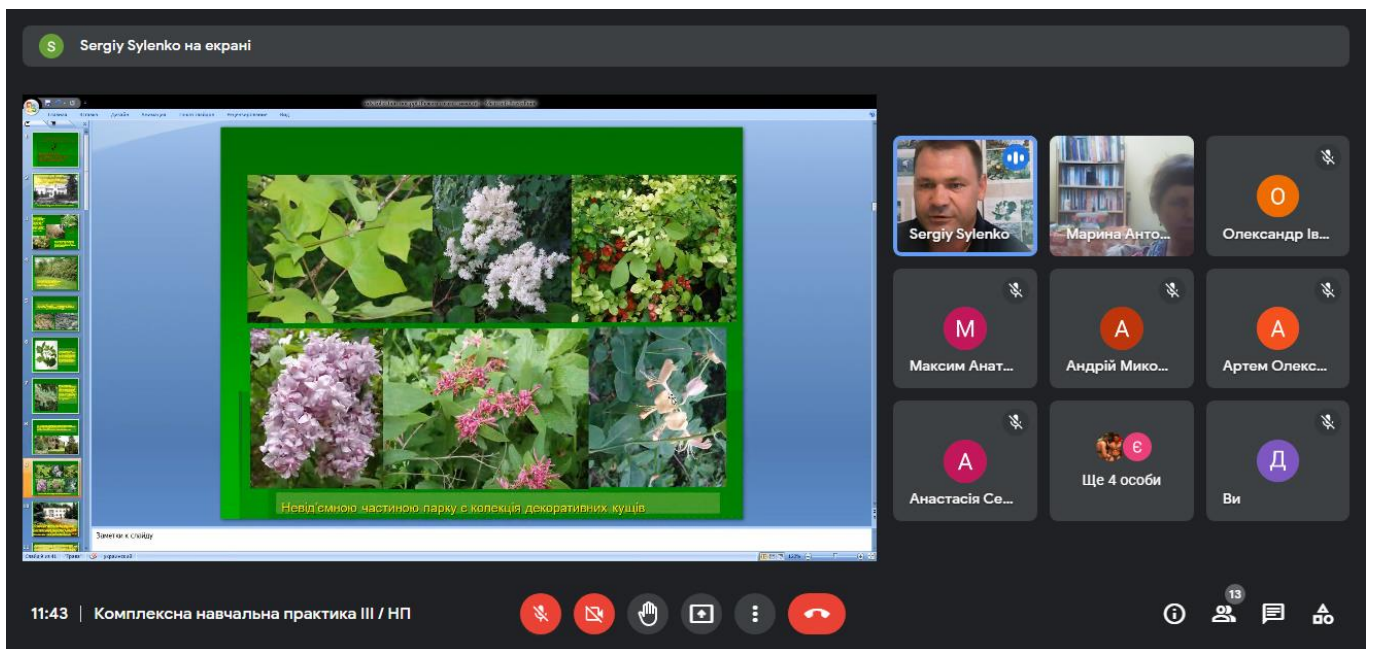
S Sergiy Sylenko на екрані

Невід'ємною частиною парку є колекція декоративних кущів

Заметки к слайду

Sergiy Sylenko
Марина Анто...
O Олександр Ів...
M Максим Анат...
A Андрій Мико...
A Артем Олекс...
A Анастасія Се...
Є Ще 4 особи
Д Ви

11:43 | Комплексна навчальна практика ІІІ / НП

13